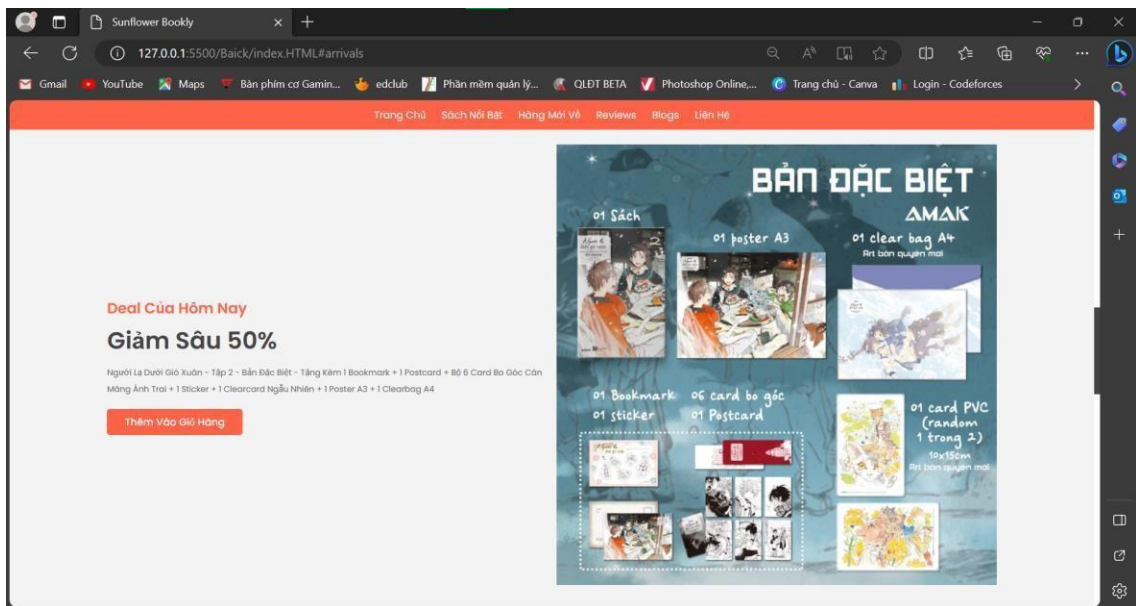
Sunflower Bookly

127.0.0.1:5500/Baick/index.HTML#arrivals

Gmail YouTube Maps Bàn phím cơ Gamin... edclub Phần mềm quản lý... QLĐT BETA Photoshop Online,... Trang chủ - Canva Login - Codeforces

Trang Chủ Sách Nổi Bật Hàng Mới Về Reviews Blogs Liên Hệ

Deal Của Hôm Nay

Giảm Sâu 50%

Người Lạ Dưới Gió Xuân - Tập 2 - Bản Đặc Biệt - Tặng Kèm 1 Bookmark + 1 Postcard + Bộ 6 Card Bo Góc Cán Màng Ánh Trai + 1 Sticker + 1 Clearcard Ngẫu Nhiên + 1 Poster A3 + 1 Clearbag A4

Thêm Vào Giỏ Hàng

BẢN ĐẶC BIỆT

AMAK

01 Sách

01 poster A3

01 clear bag A4
Art bản quyền mới

01 Bookmark
01 sticker

06 card bo góc
01 Postcard

01 card PVC
(random
1 trong 2)
10x15cm
Art bản quyền mới